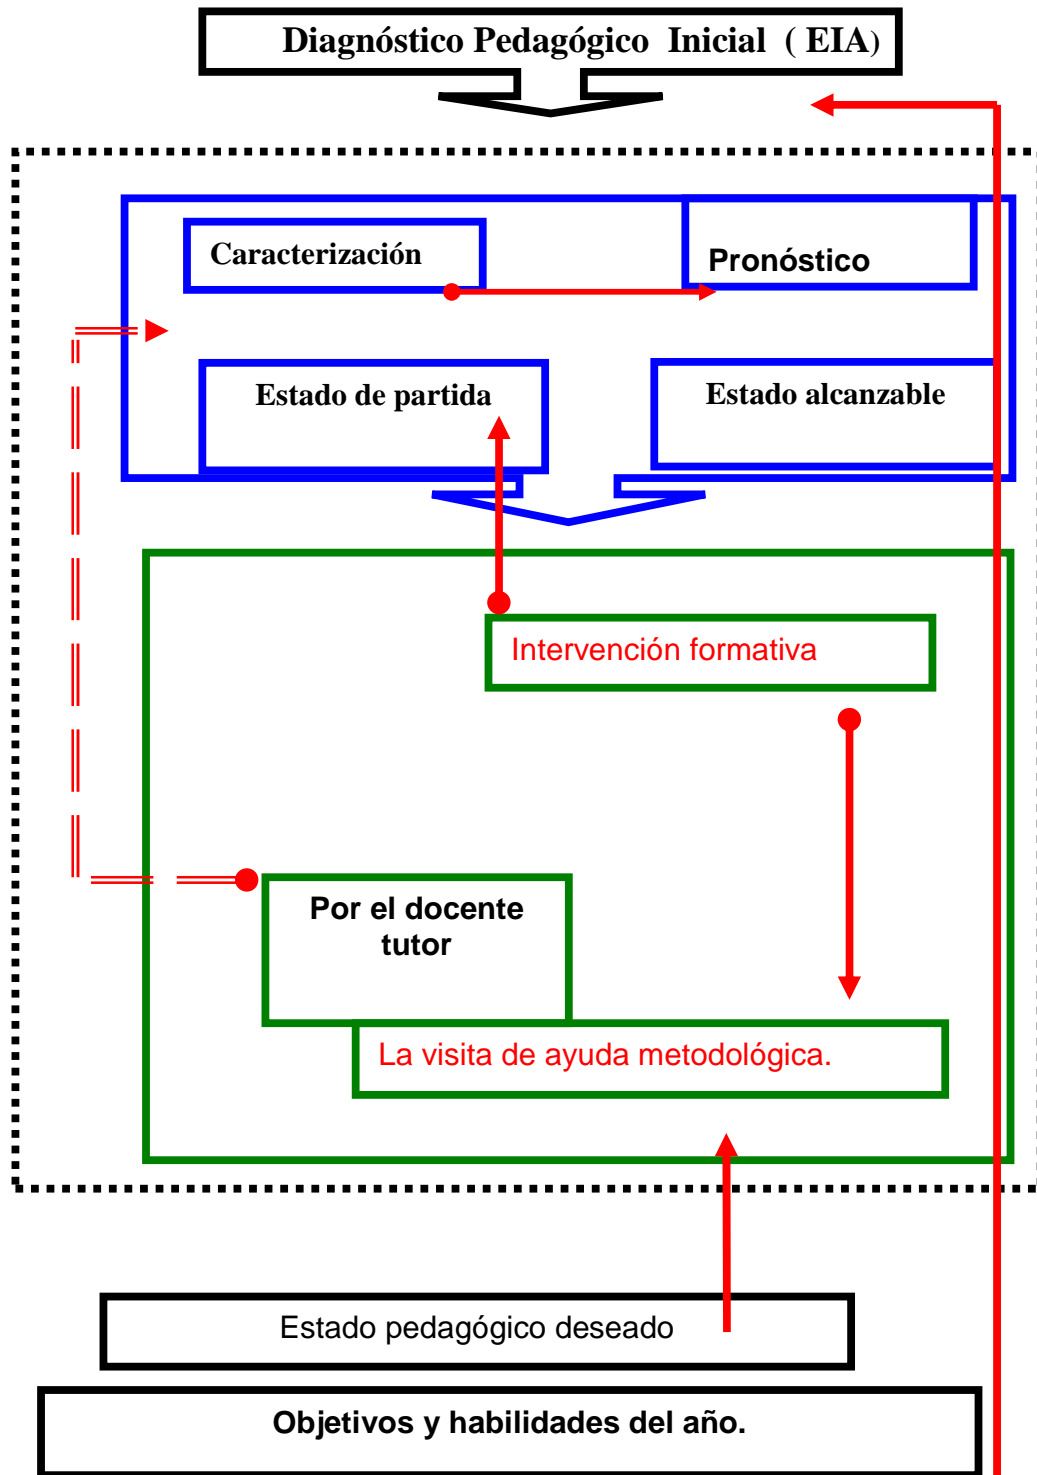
Diagnóstico Pedagógico Inicial ( EIA)

Caracterización

Pronóstico

Estado de partida

Estado alcanzable

Intervención formativa

Por el docente tutor

La visita de ayuda metodológica.

Estado pedagógico deseado

Objetivos y habilidades del año.